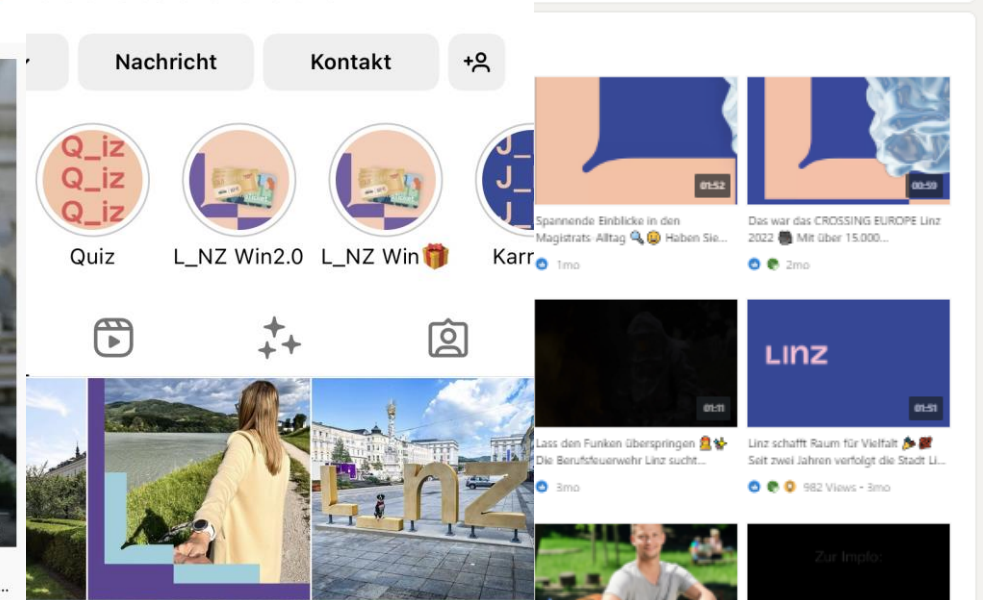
Nachricht
Kontakt

Q_iz
Q_iz
Q_iz
Quiz

L_NZ Win2.0

L_NZ Win🎁

J_
J_
J_
Karr

01:52
Spannende Einblicke in den Magistrats-Alltag 🔍😩 Haben Sie...
1mo

00:59
Das war das CROSSING EUROPE Linz 2022 🎬 Mit über 15.000...
2mo

01:11
Lass den Funken überspringen 👨‍🚒✨ Die Berufsfeuerwehr Linz sucht...
3mo

Linz
01:51
Linz schafft Raum für Vielfalt 🎉🎒 Seit zwei Jahren verfolgt die Stadt Li...
982 Views · 3mo

Zur Impfo: